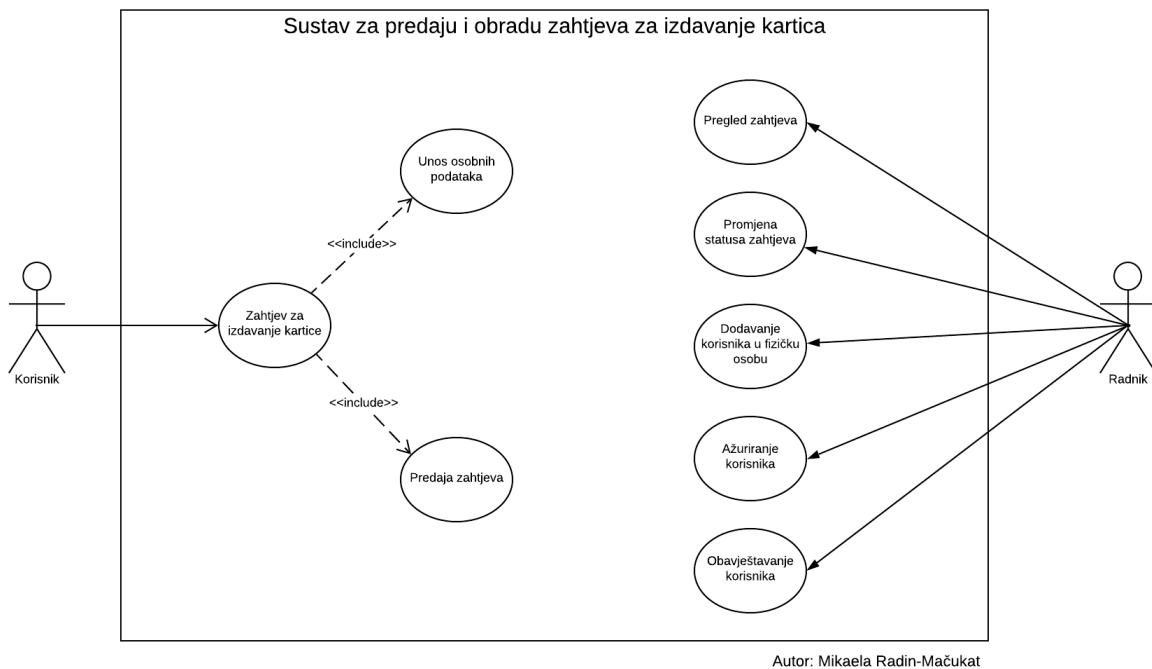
Sustav za predaju i obradu zahtjeva za izdavanje kartica

Korisnik

Zahtjev za izdavanje kartice

<<include>>

Unos osobnih podataka

<<include>>

Predaja zahtjeva

Pregled zahtjeva

Promjena statusa zahtjeva

Dodavanje korisnika u fizičku osobu

Ažuriranje korisnika

Obavještavanje korisnika

Radnik

Autor: Mikaela Radin-Mačukat